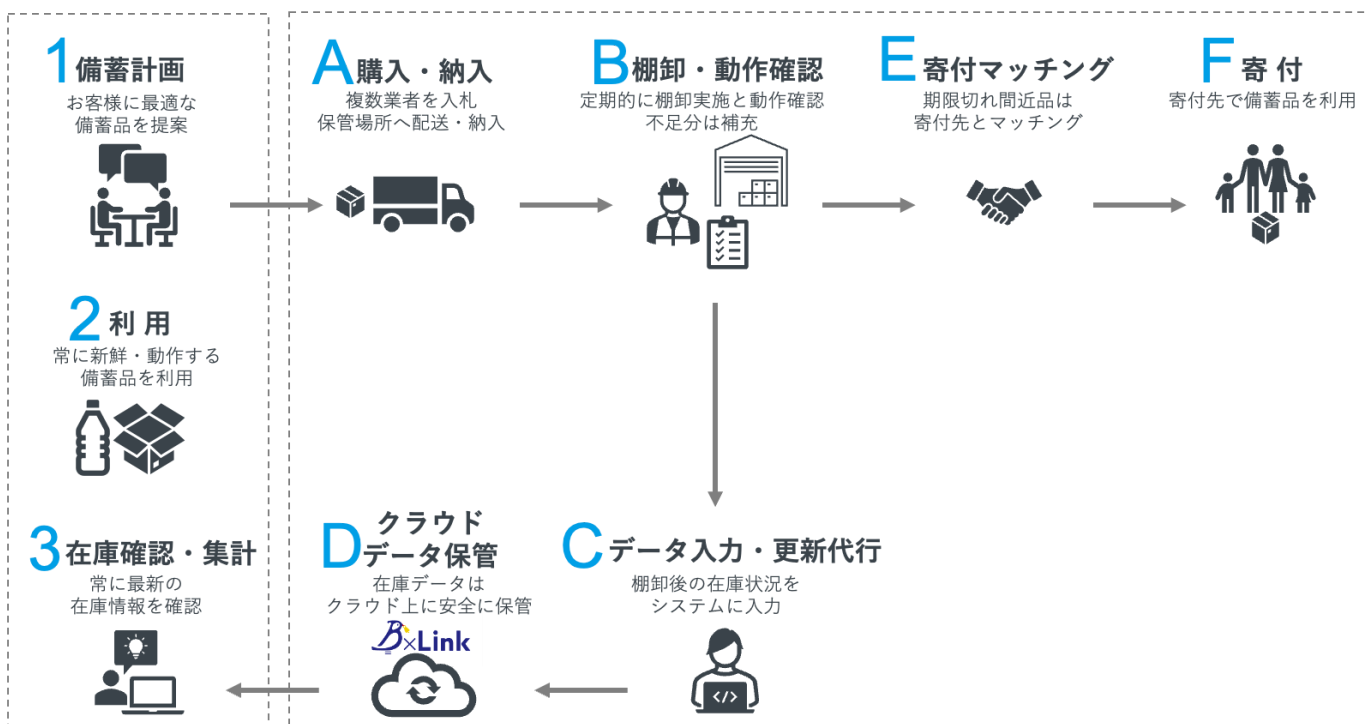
1 備蓄計画
お客様に最適な備蓄品を提案

2 利 用
常に新鮮・動作する備蓄品を利用

3 在庫確認・集計
常に最新の在庫情報を確認

A 購入・納入
複数業者を入札
保管場所へ配送・納入

B 棚卸・動作確認
定期的に棚卸実施と動作確認
不足分は補充

E 寄付マッチング
期限切れ間近品は
寄付先とマッチング

F 寄 付
寄付先で備蓄品を利用

C データ入力・更新代行
棚卸後の在庫状況を
システムに入力

D クラウド データ保管
在庫データは
クラウド上に安全に保管

B×Link